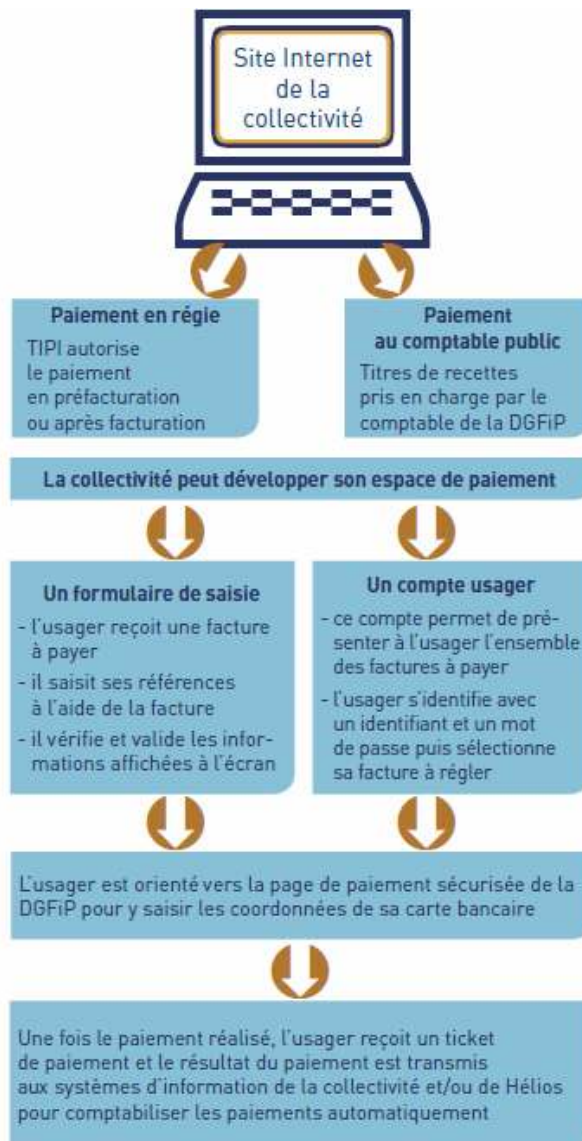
Site Internet de la collectivité

Paiement en régie

TIPI autorise le paiement en préfacturation ou après facturation

Paiement au comptable public

Titres de recettes pris en charge par le comptable de la DGFiP

La collectivité peut développer son espace de paiement

Un formulaire de saisie

- l'usager reçoit une facture à payer
- il saisit ses références à l'aide de la facture
- il vérifie et valide les informations affichées à l'écran

Un compte usager

- ce compte permet de présenter à l'usager l'ensemble des factures à payer
- l'usager s'identifie avec un identifiant et un mot de passe puis sélectionne sa facture à régler

L'usager est orienté vers la page de paiement sécurisée de la DGFiP pour y saisir les coordonnées de sa carte bancaire

Une fois le paiement réalisé, l'usager reçoit un ticket de paiement et le résultat du paiement est transmis aux systèmes d'information de la collectivité et/ou de Hélios pour comptabiliser les paiements automatiquement